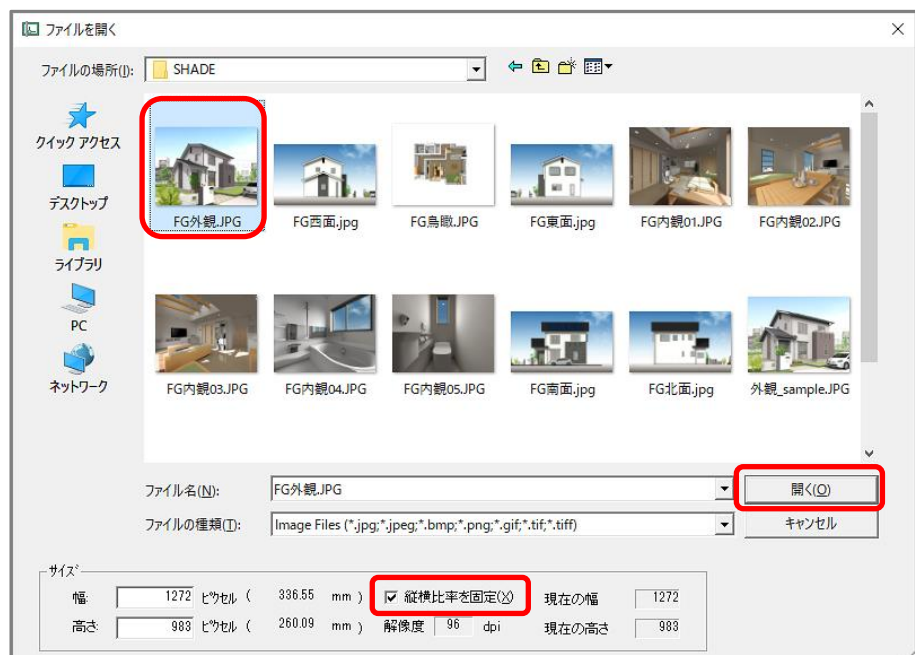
ファイルを開く

ファイルの場所(I): SHADE

クイック アクセス
デスクトップ
ライブラリ
PC
ネットワーク

FG外観.JPG
FG西面.jpg
FG鳥瞰.JPG
FG東面.jpg
FG内観01.JPG
FG内観02.JPG
FG内観03.JPG
FG内観04.JPG
FG内観05.JPG
FG南面.jpg
FG北面.jpg
外観_sample.JPG

ファイル名(N): FG外観.JPG
開く(O)
ファイルの種類(T): Image Files (*.jpg;*.jpeg;*.bmp;*.png;*.gif;*.tif;*.tiff)
キャンセル

サイズ
幅 1272 ピクセル ( 336.55 mm )
縦横比率を固定(X)
現在の幅 1272
高さ 983 ピクセル ( 260.09 mm )
解像度 96 dpi
現在の高さ 983